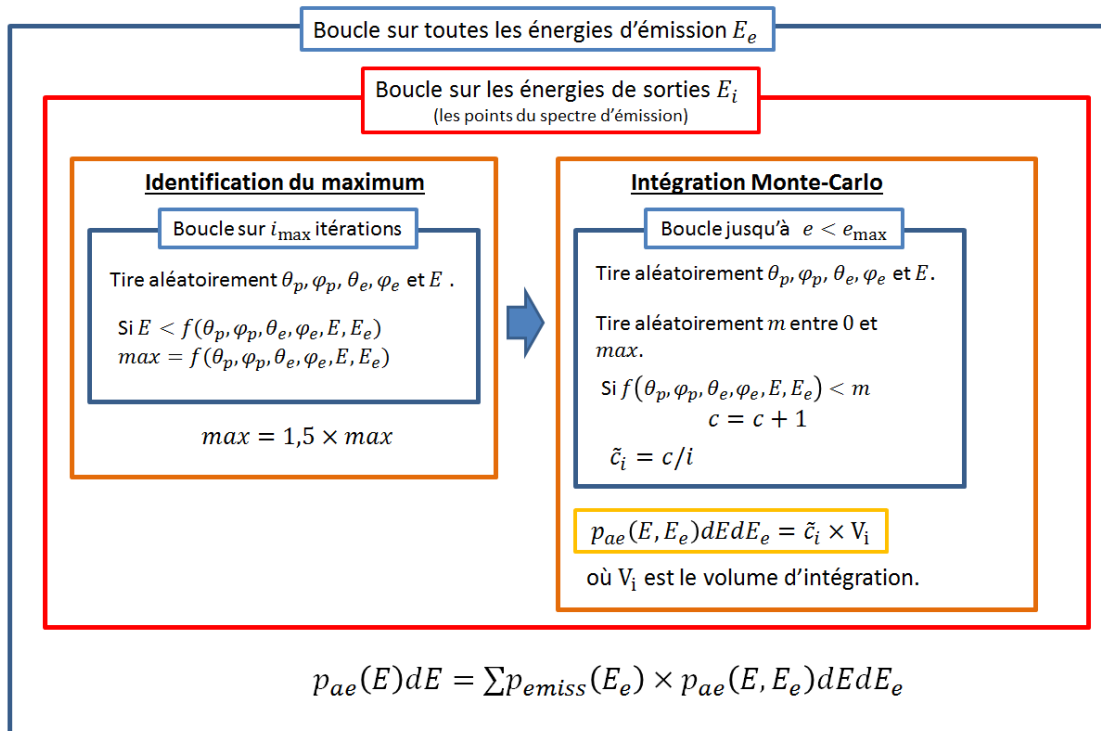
Boucle sur toutes les énergies d'émission $E_e$

Boucle sur les énergies de sorties $E_i$
(les points du spectre d'émission)

**Identification du maximum**

Boucle sur $i_{\max}$ itérations

Tire aléatoirement $\theta_p, \varphi_p, \theta_e, \varphi_e$ et $E$ .

Si $E < f(\theta_p, \varphi_p, \theta_e, \varphi_e, E, E_e)$
$max = f(\theta_p, \varphi_p, \theta_e, \varphi_e, E, E_e)$

$max = 1{,}5 \times max$

**Intégration Monte-Carlo**

Boucle jusqu'à $e < e_{\max}$

Tire aléatoirement $\theta_p, \varphi_p, \theta_e, \varphi_e$ et $E$.

Tire aléatoirement $m$ entre 0 et $max$.

Si $f(\theta_p, \varphi_p, \theta_e, \varphi_e, E, E_e) < m$
$c = c + 1$

$\tilde{c}_i = c/i$

$p_{ae}(E, E_e)dEdE_e = \tilde{c}_i \times \mathrm{V_i}$

où $\mathrm{V_i}$ est le volume d'intégration.

$p_{ae}(E)dE = \sum p_{emiss}(E_e) \times p_{ae}(E, E_e)dEdE_e$